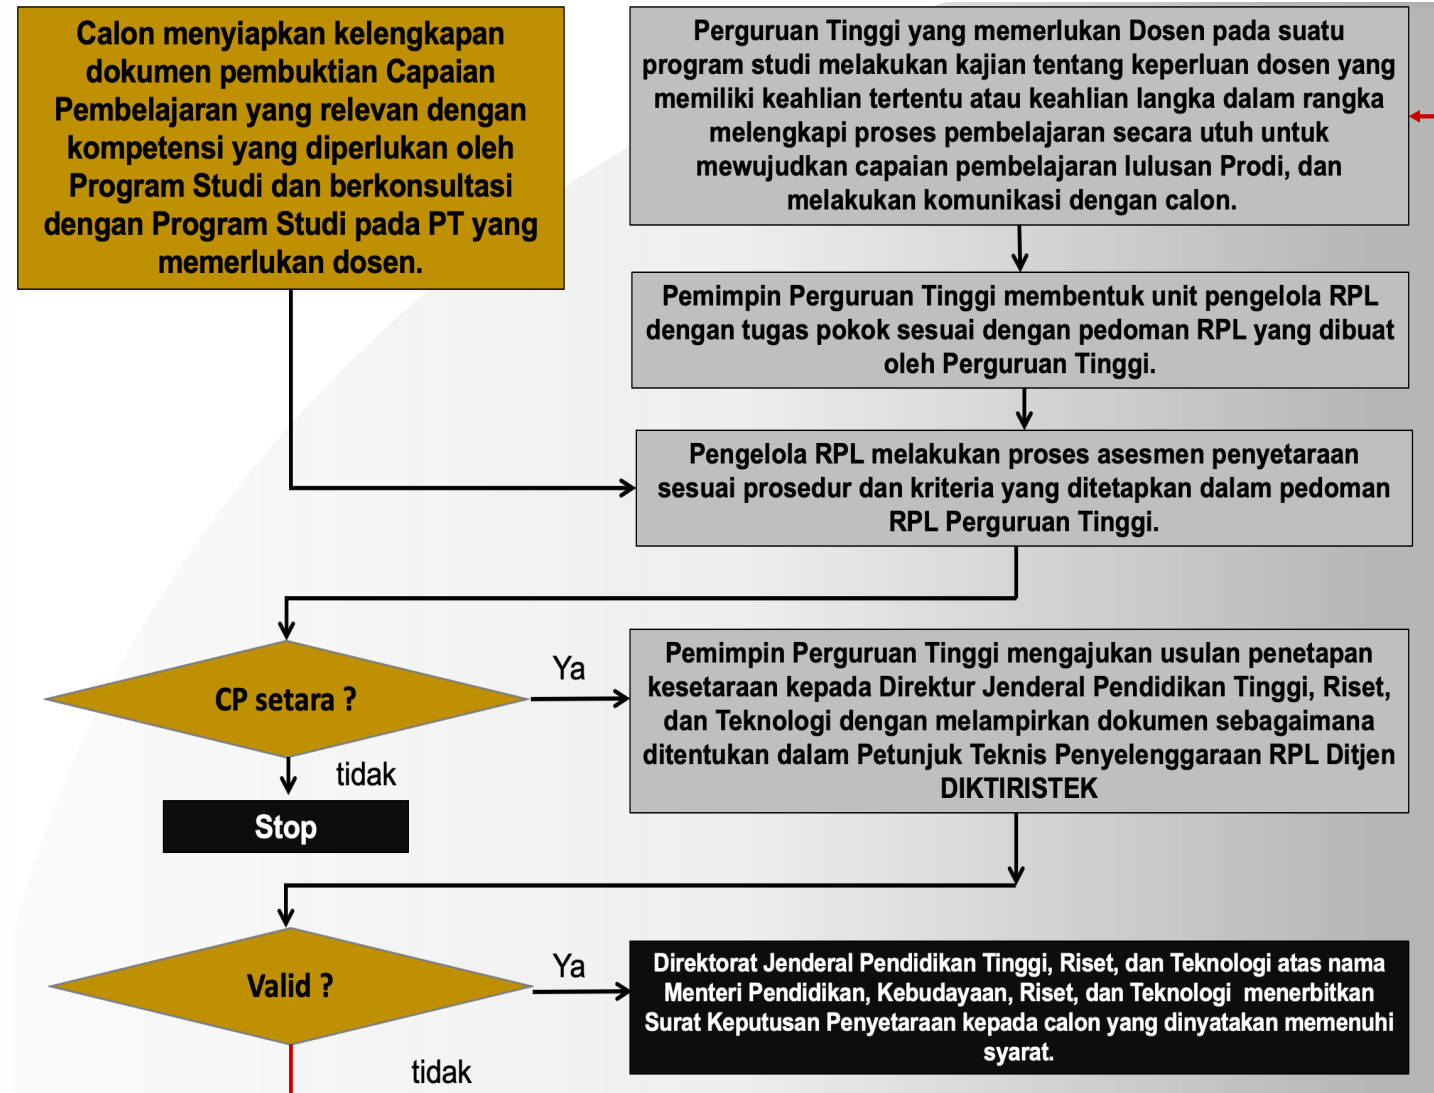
Calon menyiapkan kelengkapan dokumen pembuktian Capaian Pembelajaran yang relevan dengan kompetensi yang diperlukan oleh Program Studi dan berkonsultasi dengan Program Studi pada PT yang memerlukan dosen.

Perguruan Tinggi yang memerlukan Dosen pada suatu program studi melakukan kajian tentang keperluan dosen yang memiliki keahlian tertentu atau keahlian langka dalam rangka melengkapi proses pembelajaran secara utuh untuk mewujudkan capaian pembelajaran lulusan Prodi, dan melakukan komunikasi dengan calon.

Pemimpin Perguruan Tinggi membentuk unit pengelola RPL dengan tugas pokok sesuai dengan pedoman RPL yang dibuat oleh Perguruan Tinggi.

Pengelola RPL melakukan proses asesmen penyetaraan sesuai prosedur dan kriteria yang ditetapkan dalam pedoman RPL Perguruan Tinggi.

CP setara ?

Ya

Pemimpin Perguruan Tinggi mengajukan usulan penetapan kesetaraan kepada Direktur Jenderal Pendidikan Tinggi, Riset, dan Teknologi dengan melampirkan dokumen sebagaimana ditentukan dalam Petunjuk Teknis Penyelenggaraan RPL Ditjen DIKTIRISTEK

tidak

Stop

Valid ?

Ya

Direktorat Jenderal Pendidikan Tinggi, Riset, dan Teknologi atas nama Menteri Pendidikan, Kebudayaan, Riset, dan Teknologi menerbitkan Surat Keputusan Penyetaraan kepada calon yang dinyatakan memenuhi syarat.

tidak